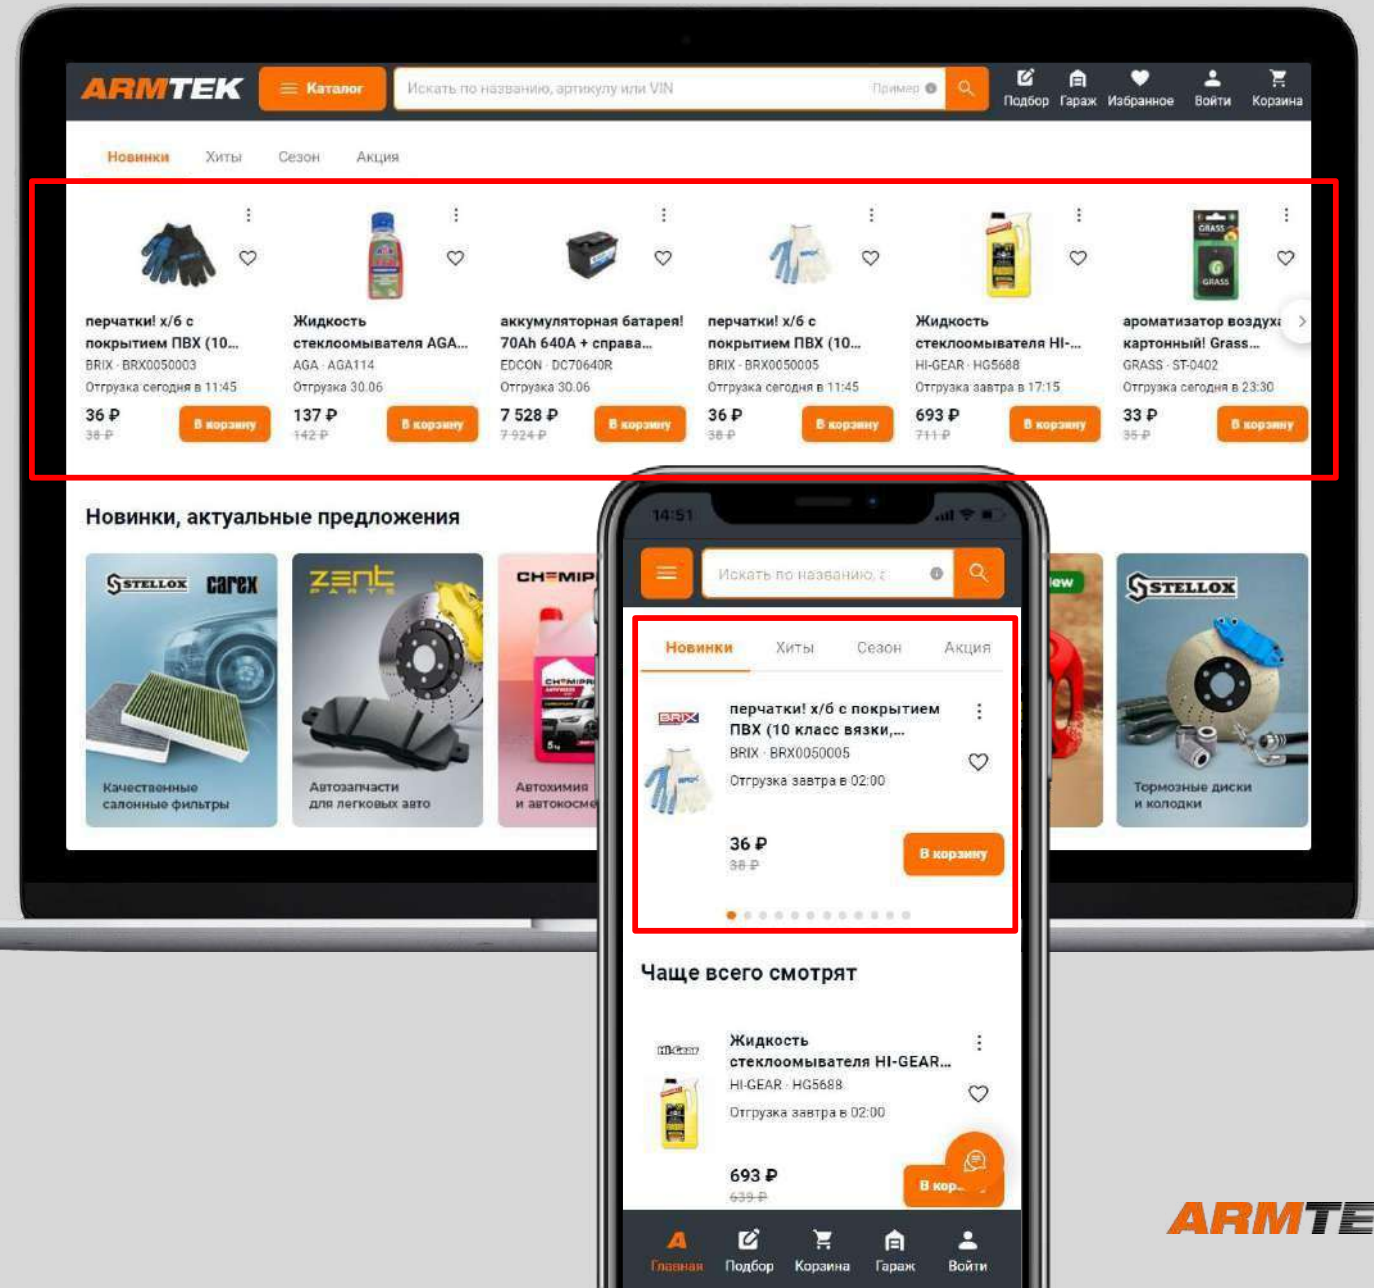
ARMTEK Каталог Искать по названию, артикулу или VIN Пример Подбор Гараж Избранное Войти Корзина

Новинки Хиты Сезон Акция

перчатки! х/б с покрытием ПВХ (10... BRIX · BRX0050003 Отгрузка сегодня в 11:45 36 ₽ 38 ₽ В корзину

Жидкость стеклоомывателя AGA... AGA · AGA114 Отгрузка 30.06 137 ₽ 142 ₽ В корзину

аккумуляторная батарея! 70Ah 640A + справа... EDCON · DC70640R Отгрузка 30.06 7 528 ₽ 7 924 ₽ В корзину

перчатки! х/б с покрытием ПВХ (10... BRIX · BRX0050005 Отгрузка сегодня в 11:45 36 ₽ 38 ₽ В корзину

Жидкость стеклоомывателя HI-... HI-GEAR · HG5688 Отгрузка завтра в 17:15 693 ₽ 711 ₽ В корзину

ароматизатор воздуха картонный! Grass... GRASS · ST-0402 Отгрузка сегодня в 23:30 33 ₽ 35 ₽ В корзину

Новинки, актуальные предложения

STELLOX carex Качественные салонные фильтры

zent Автозапчасти для легковых авто

CHEMIPRO Автохимия и автокосметика

New

STELLOX Тормозные диски и колодки

14:51

Искать по названию, а

Новинки Хиты Сезон Акция

BRIX перчатки! х/б с покрытием ПВХ (10 класс вязки,... BRIX · BRX0050005 Отгрузка завтра в 02:00 36 ₽ 38 ₽ В корзину

Чаще всего смотрят

Жидкость стеклоомывателя HI-GEAR... HI-GEAR · HG5688 Отгрузка завтра в 02:00 693 ₽ 639 ₽ В кор...

Главная Подбор Корзина Гараж Войти

ARMTE